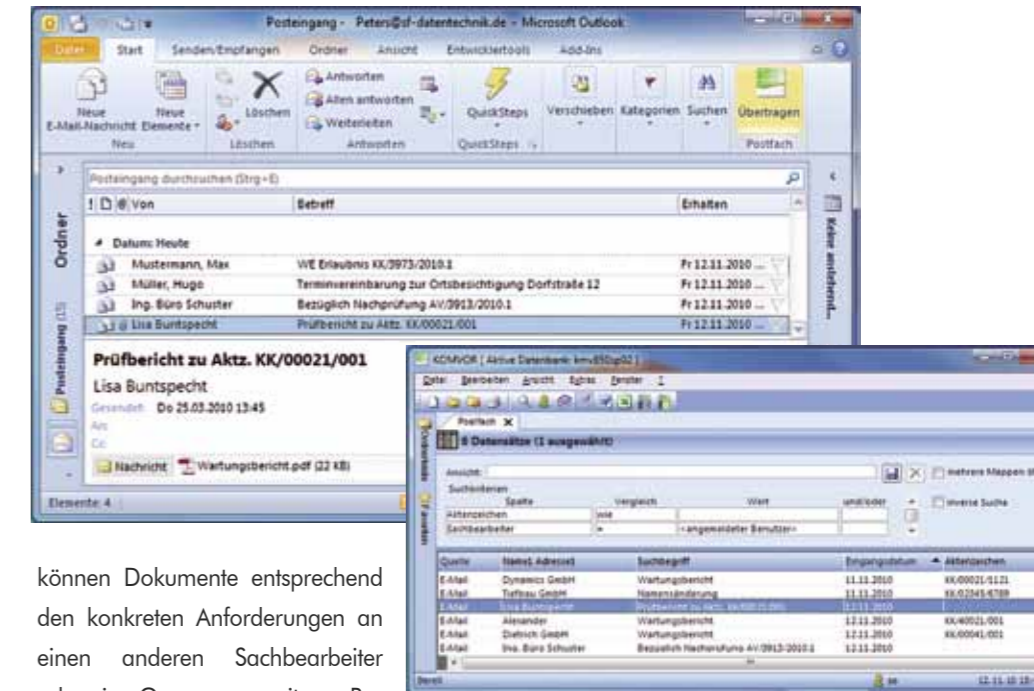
Posteingang - Peters@sf-datentechnik.de - Microsoft Outlook

Datei | Start | Senden/Empfangen | Ordner | Ansicht | Entwicklertools | Add-Ins

Neue E-Mail-Nachricht | Neue Elemente | Löschen | Antworten | Allen antworten | Weiterleiten | QuickSteps | Verschieben | Kategorien | Suchen | Übertragen

Neu | Löschen | Antworten | QuickSteps | Postfach

Ordner

Posteingang (1)

Posteingang durchsuchen (Strg+E)

| ! | Von | Betreff | Erhalten |
|---|---|---|---|
| | Datum: Heute | | |
| | Mustermann, Max | WE Erlaubnis KK/3973/2010.1 | Fr 12.11.2010 ... |
| | Müller, Hugo | Terminvereinbarung zur Ortsbesichtigung Dorfstraße 12 | Fr 12.11.2010 ... |
| | Ing. Büro Schuster | Bezüglich Nachprüfung AV/3913/2010.1 | Fr 12.11.2010 ... |
| | Lisa Buntspecht | Prüfbericht zu Aktz. KK/00021/001 | Fr 12.11.2010 ... |

Prüfbericht zu Aktz. KK/00021/001

Lisa Buntspecht

Gesendet: Do 25.03.2010 13:45

An:

Cc:

Nachricht | Wartungsbericht.pdf (22 KB)

Elemente: 4

Keine anstehend...

KOMVOR [ Aktive Datenbank: kmv850sp02 ]

Datei | Bearbeiten | Ansicht | Extras | Fenster | ?

Postfach

6 Datensätze (1 ausgewählt)

Ansicht: | mehrere Mappen | inverse Suche

Suchkriterien

| Spalte | Vergleich | Wert | und/oder |
|---|---|---|---|
| Aktenzeichen | wie | | |
| Sachbearbeiter | = | <angemeldeter Benutzer> | |

| Quelle | Name1 Adressat | Suchbegriff | Eingangsdatum | Aktenzeichen |
|---|---|---|---|---|
| E-Mail | Dynamics GmbH | Wartungsbericht | 11.11.2010 | KK/00021/1121 |
| E-Mail | Tiefbau GmbH | Namensänderung | 11.11.2010 | KK/02345/6789 |
| E-Mail | Lisa Buntspecht | Prüfbericht zu Aktz. KK/00021/001 | 12.11.2010 | |
| E-Mail | Alexander | Wartungsbericht | 12.11.2010 | KK/40021/001 |
| E-Mail | Dietrich GmbH | Wartungsbericht | 12.11.2010 | KK/00041/001 |
| E-Mail | Ing. Büro Schuster | Bezüglich Nachprüfung AV/3913/2010.1 | 12.11.2010 | |

Bereit

können Dokumente entsprechend den konkreten Anforderungen an einen anderen Sachbearbeiter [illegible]